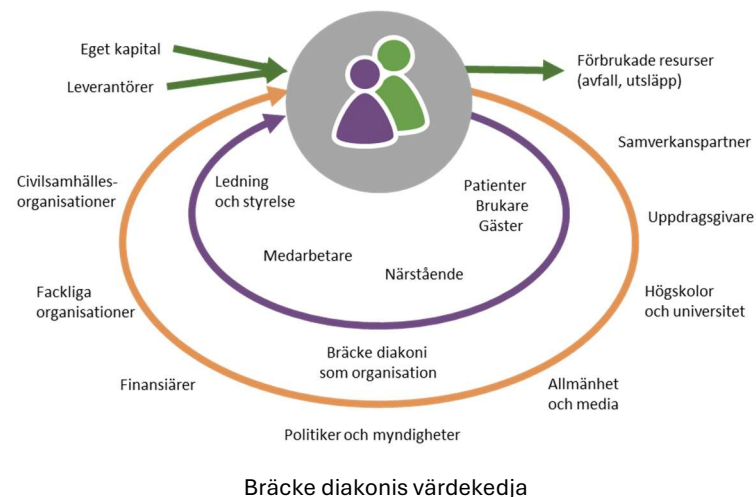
Eget kapital

Leverantörer

Förbrukade resurser
(avfall, utsläpp)

Samverkanspartner

Civilsamhälles-organisationer

Ledning
och styrelse

Patienter
Brukare
Gäster

Uppdragsgivare

Medarbetare

Närstående

Fackliga
organisationer

Högskolor
och universitet

Bräcke diakoni
som organisation

Finansiärer

Allmänhet
och media

Politiker och myndigheter

Bräcke diakonis värdekedja